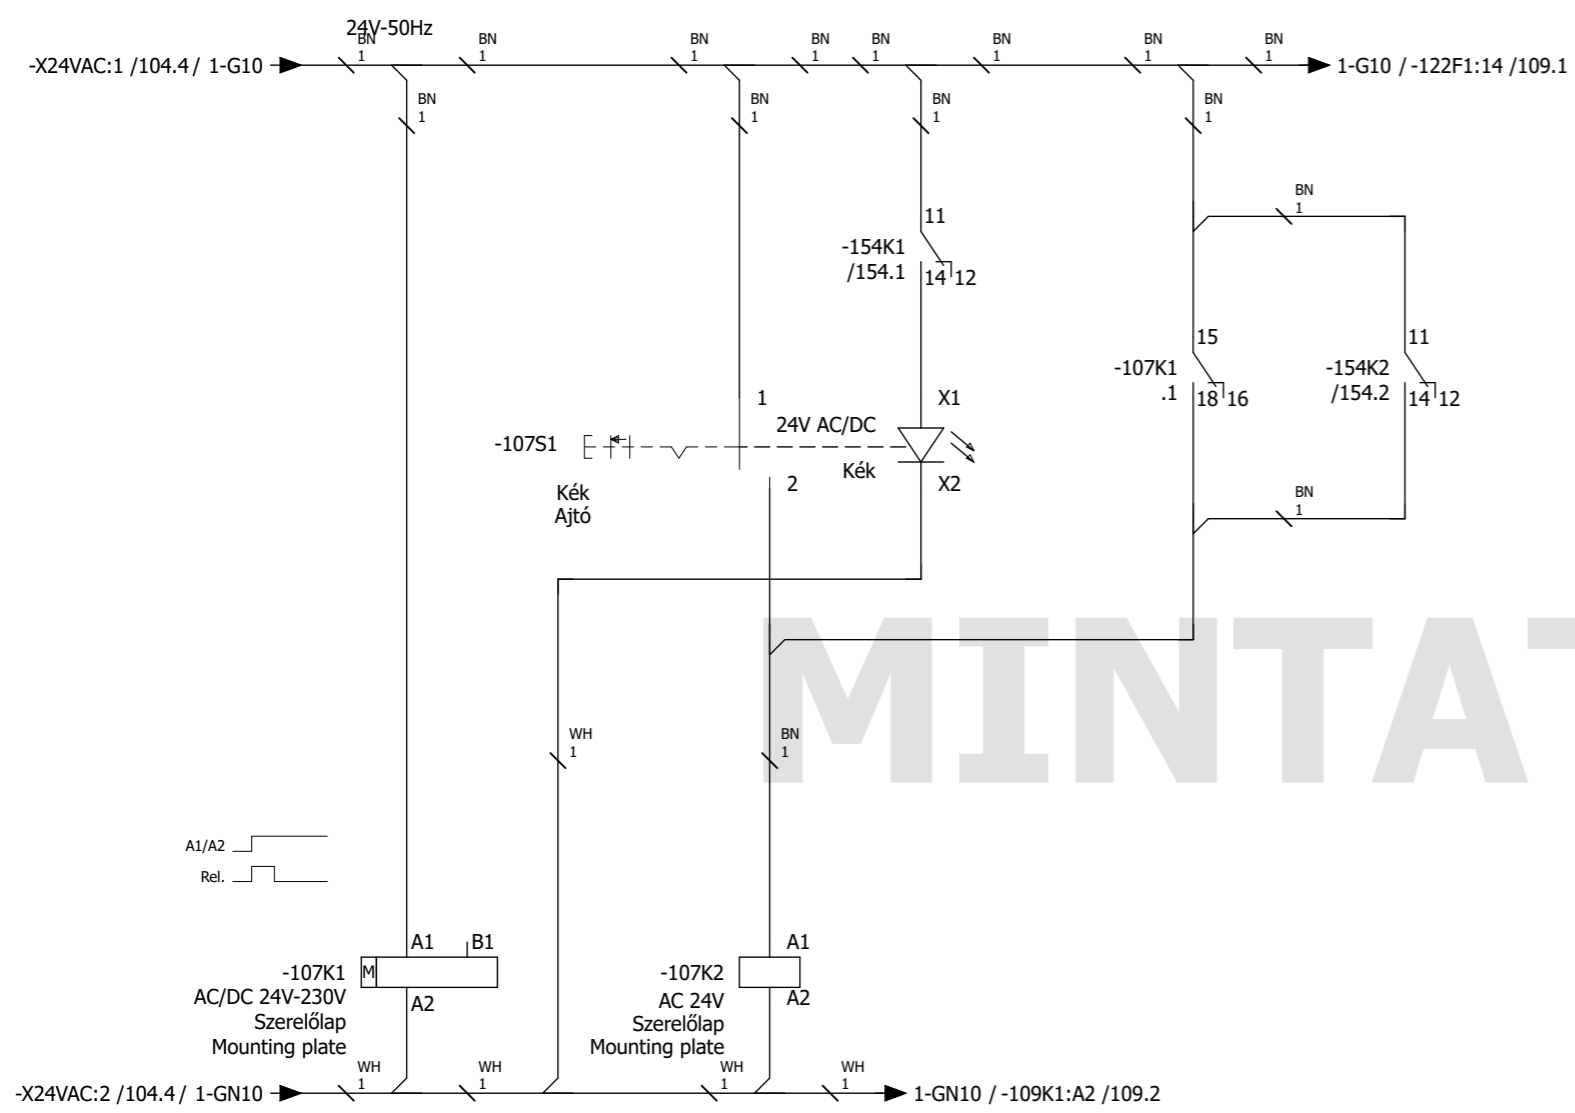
24V-50Hz

-X24VAC:1 /104.4 / 1-G10

BN 1

BN 1

BN 1

BN 1

BN 1

BN 1

BN 1

BN 1

1-G10 / -122F1:14 /109.1

BN 1

BN 1

BN 1

BN 1

11

-154K1 /154.1

14 12

BN 1

15

-107K1 .1

18 16

11

-154K2 /154.2

14 12

BN 1

1

X1

24V AC/DC

-107S1

Kék

X2

2

Kék Ajtó

MINTA

WH 1

BN 1

A1/A2

Rel.

A1

B1

-107K1

M

AC/DC 24V-230V

Szerelőlap

Mounting plate

A2

A1

-107K2

AC 24V

Szerelőlap

Mounting plate

A2

-X24VAC:2 /104.4 / 1-GN10

WH 1

WH 1

WH 1

WH 1

1-GN10 / -109K1:A2 /109.2